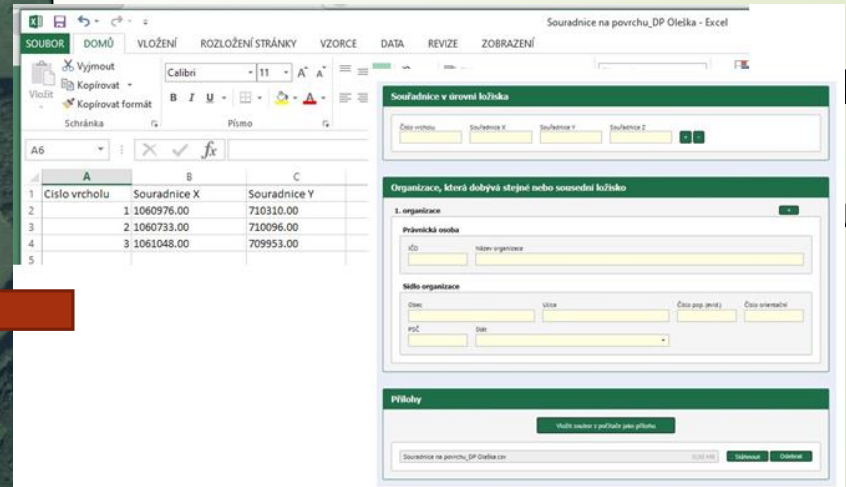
Souradnice na povrchu_DP Oleška - Excel

SOUBOR DOMŮ VLOŽENÍ ROZLOŽENÍ STRÁNKY VZORCE DATA REVIZE ZOBRAZENÍ

Vyjmout
Kopírovat
Vložit
Kopírovat formát
Schránka

Calibri 11
B I U
Písmo

A6

| | A | B | C |
|---|---|---|---|
| 1 | Cislo vrcholu | Souradnice X | Souradnice Y |
| 2 | 1 | 1060976.00 | 710310.00 |
| 3 | 2 | 1060733.00 | 710096.00 |
| 4 | 3 | 1061048.00 | 709953.00 |
| 5 | | | |

Souřadnice v úrovni ložiska

Číslo vrcholu Souřadnice X Souřadnice Y Souřadnice Z

Organizace, která dobývá stejné nebo sousední ložisko

1. organizace

Právnická osoba

IČO Název organizace

Sídlo organizace

Obec Ulice Číslo pop. (evid.) Číslo orientační

PSČ Stát

Přílohy

Vložit soubor z počítače jako přílohu

Souradnice na povrchu_DP Oleška.csv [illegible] Stáhnout Odebrat